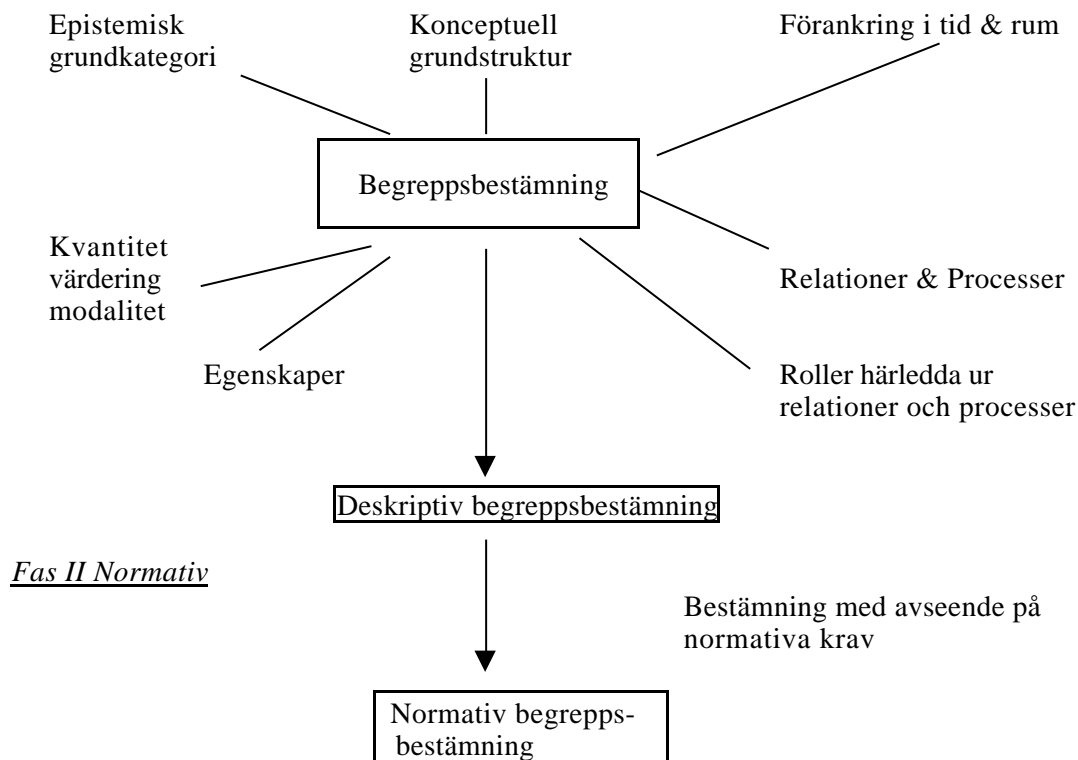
Epistemisk grundkategori

Konceptuell grundstruktur

Förankring i tid & rum

Begreppsbestämning

Kvantitet värdering modalitet

Relationer & Processer

Egenskaper

Roller härledda ur relationer och processer

Deskriptiv begreppsbestämning

Fas II Normativ

Bestämning med avseende på normativa krav

Normativ begrepps-bestämning